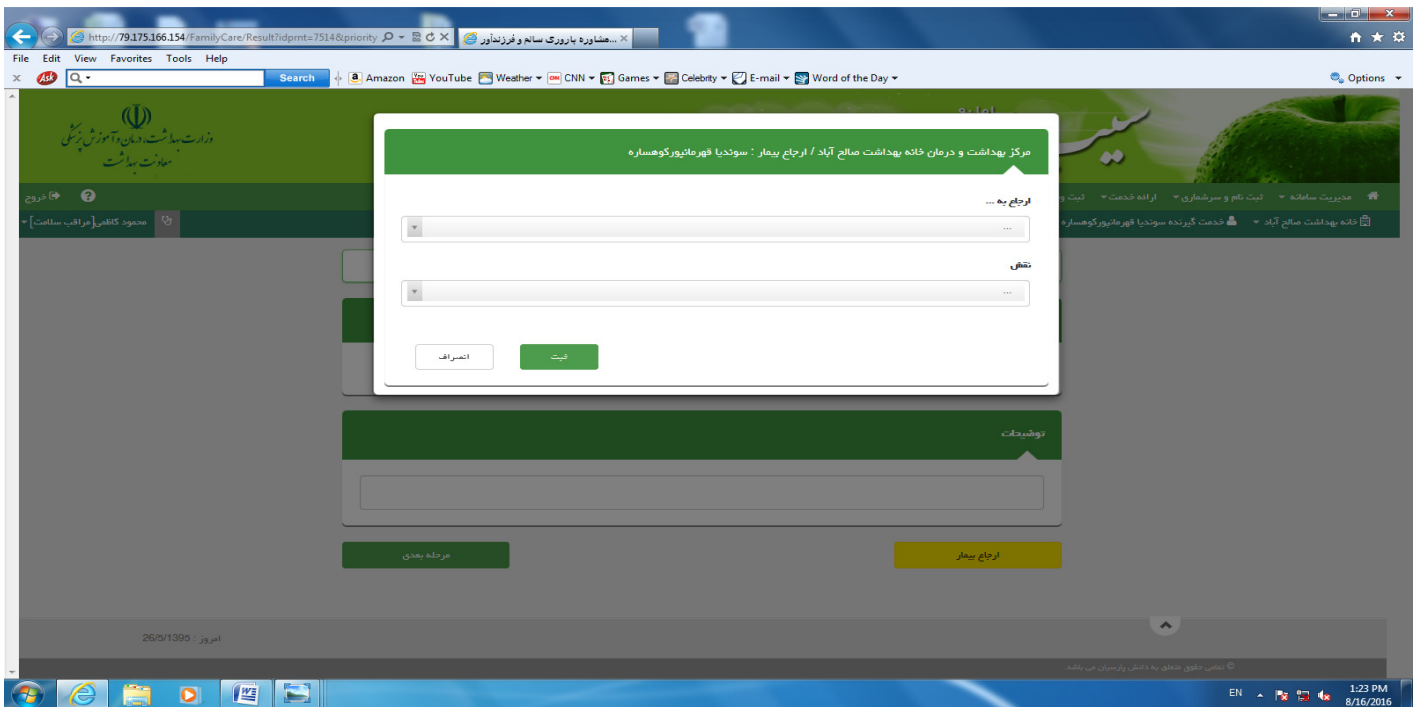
http://79.175.166.154/FamilyCare/Result?idprnt=7514&priority
مشاوره باروری سالم و فرزندآور...

File Edit View Favorites Tools Help

Search

Amazon YouTube Weather CNN Games Celebrity E-mail Word of the Day

Options

وزارت بهداشت، درمان و آموزش پزشکی
معاونت بهداشت

خروج

مدیریت سامانه ثبت نام و سرشماری ارائه خدمت ثبت

محمود کاظمی[مراقب سلامت]

خانه بهداشت صالح آباد خدمت گیرنده سوندیا قهرمانپورکوهساره

مرکز بهداشت و درمان خانه بهداشت صالح آباد / ارجاع بیمار : سوندیا قهرمانپورکوهساره

ارجاع به ...

...

نقش

...

انصراف

ثبت

توضیحات

مرحله بعدی

ارجاع بیمار

امروز : 26/5/1395

© تمامی حقوق متعلق به دانش پارسیان می باشد.

EN

1:23 PM
8/16/2016